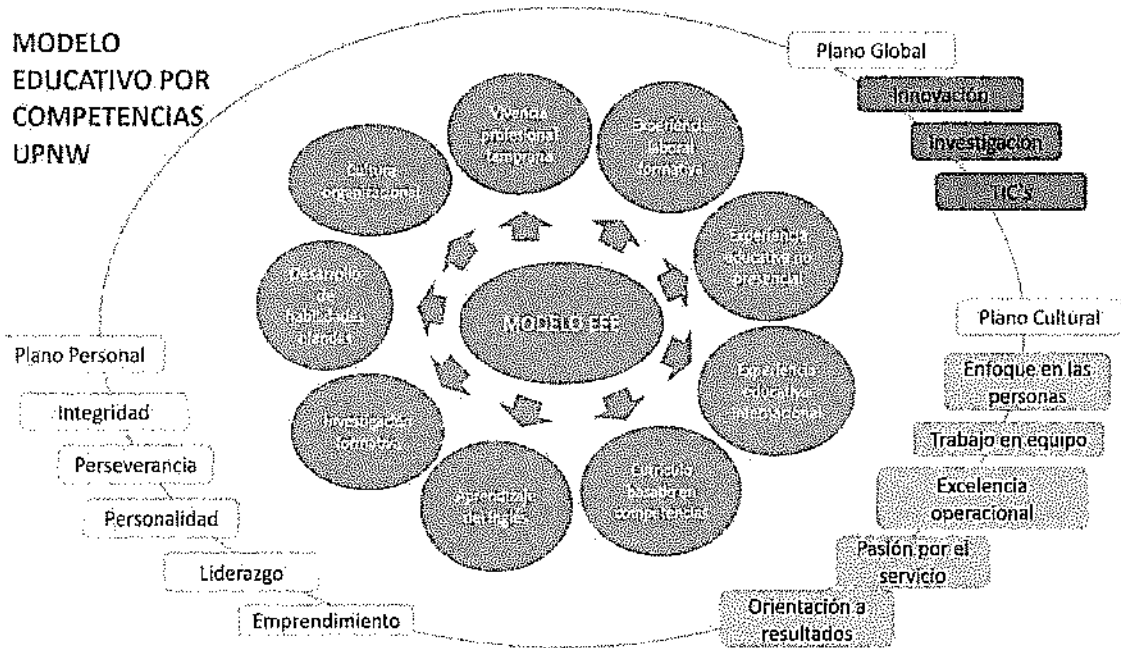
MODELO EDUCATIVO POR COMPETENCIAS UPNW

Plano Global

Innovación

Investigación

TIC'S

Vivencia profesional temprana

Experiencia laboral formativa

Experiencia educativa no presencial

Experiencia educativa internacional

Currículo basado en competencias

Aprendizaje del inglés

Investigación formativa

Desarrollo de habilidades blandas

Cultura organizacional

MODELO EEF

Plano Personal

Integridad

Perseverancia

Personalidad

Liderazgo

Emprendimiento

Plano Cultural

Enfoque en las personas

Trabajo en equipo

Excelencia operacional

Pasión por el servicio

Orientación a resultados